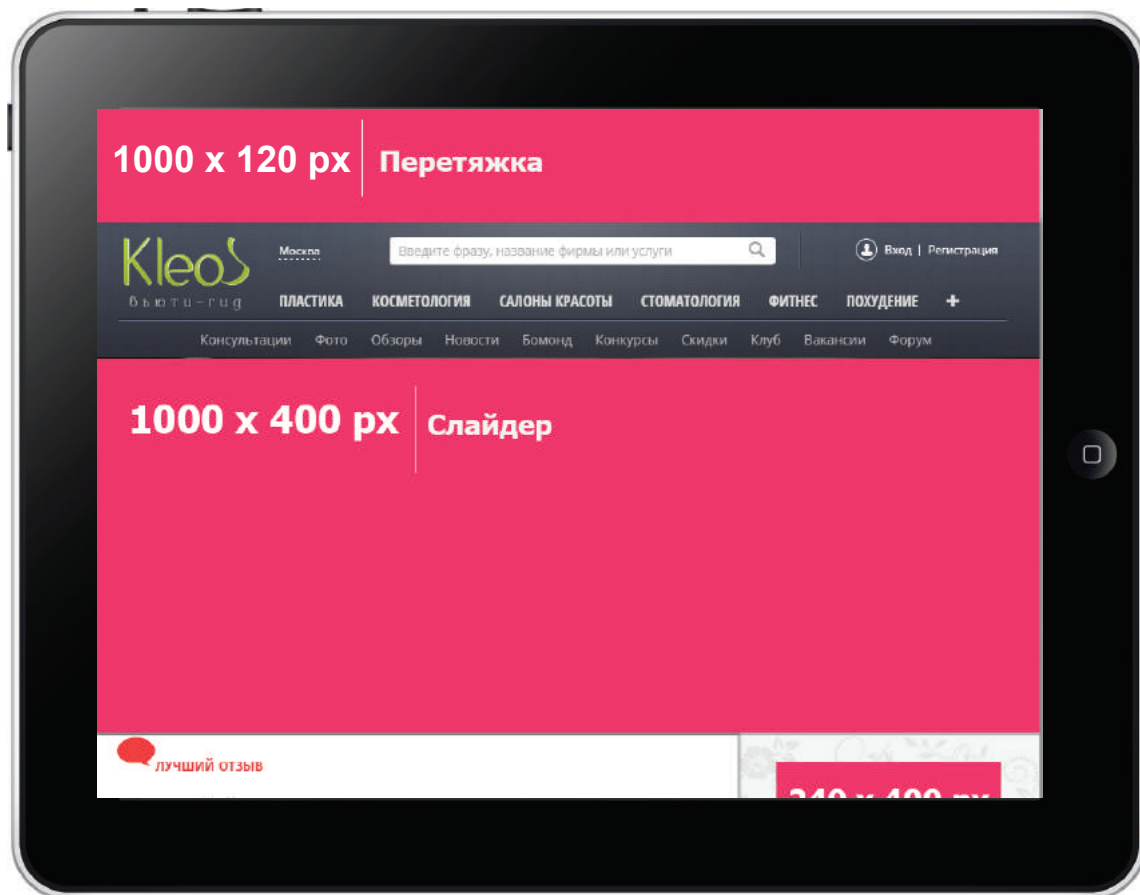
1000 x 120 px | Перетяжка

KleoS
бьюти-гид

Москва

Введите фразу, название фирмы или услуги

Вход | Регистрация

ПЛАСТИКА КОСМЕТОЛОГИЯ САЛОНЫ КРАСОТЫ СТОМАТОЛОГИЯ ФИТНЕС ПОХУДЕНИЕ +

Консультации Фото Обзоры Новости Бомонд Конкурсы Скидки Клуб Вакансии Форум

1000 x 400 px | Слайдер

лучший отзыв

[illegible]